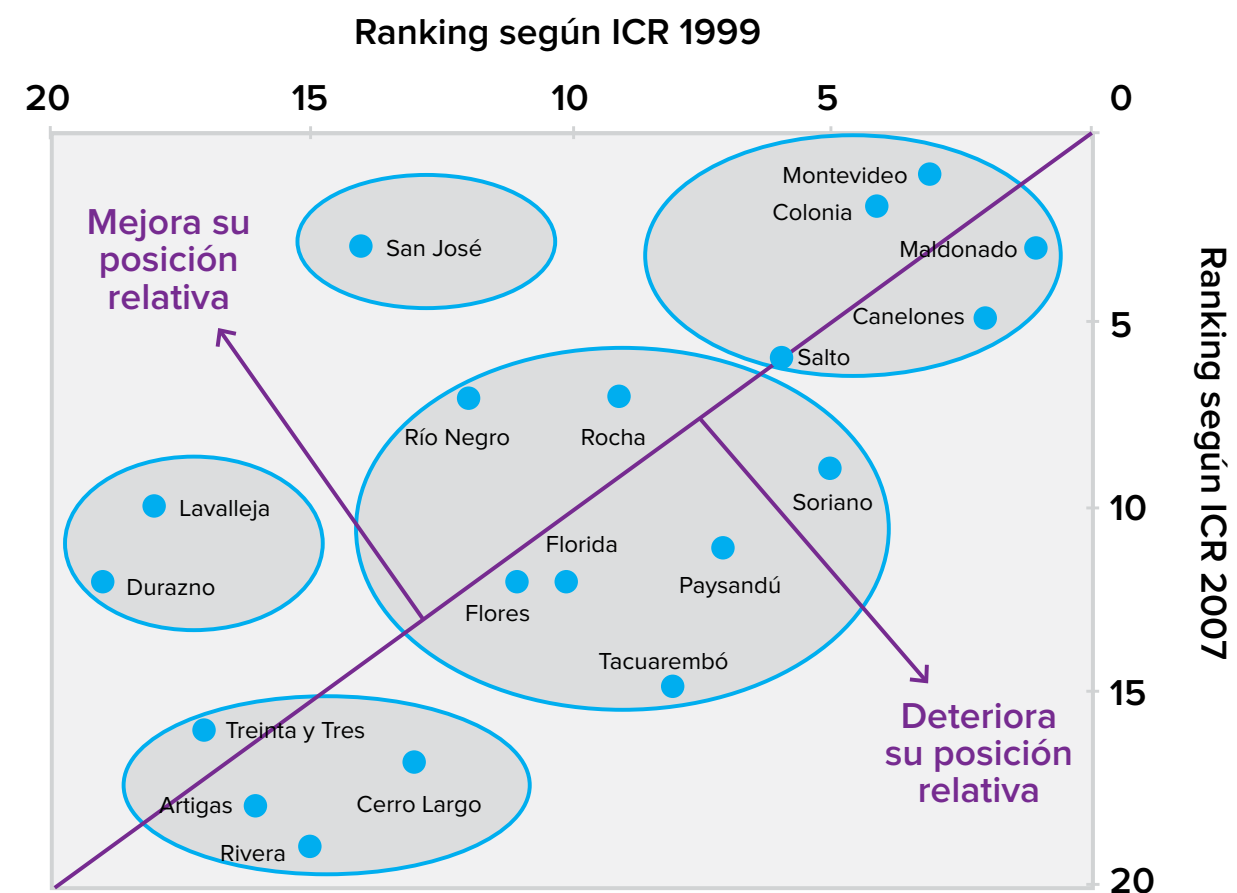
Ranking según ICR 1999

20 15 10 5 0

Ranking según ICR 2007

5 10 15 20

Mejora su posición relativa

Deteriora su posición relativa

San José

Montevideo
Colonia
Maldonado
Canelones
Salto

Río Negro
Rocha
Soriano
Florida
Flores
Paysandú
Tacuarembó

Lavalleja
Durazno

Treinta y Tres
Artigas
Cerro Largo
Rivera